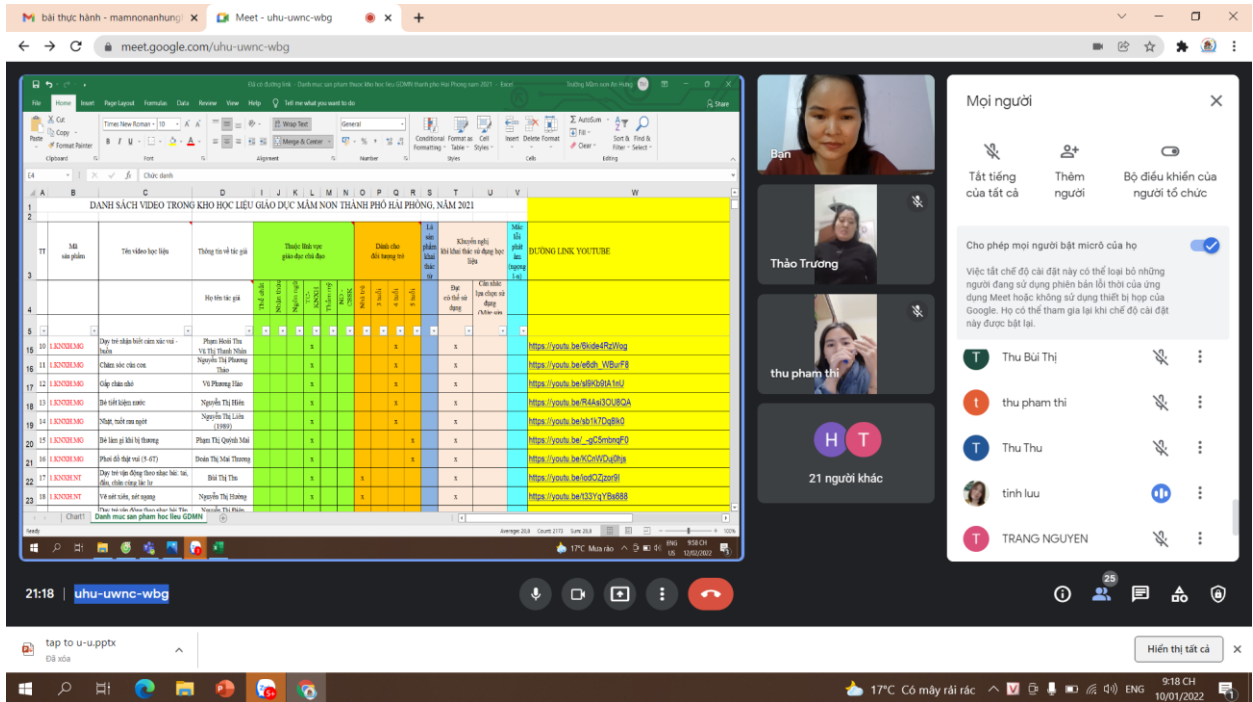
bài thực hành - mamnonanhung ×
Meet - uhu-uwnc-wbg ×
meet.google.com/uhu-uwnc-wbg

Đã có đường link - Danh mục sản phẩm thuộc kho học liệu GDMN thành phố Hải Phòng năm 2021 - Excel

File Home Insert Page Layout Formulas Data Review View Help Tell me what you want to do Share

Cut Copy Format Painter Paste Clipboard Times New Roman 10 Font Wrap Text Merge & Center Alignment General Number Conditional Formatting Format as Table Cell Styles Styles Insert Delete Format Cells AutoSum Fill Clear Sort & Filter Find & Select Editing

E4 Chức danh

DANH SÁCH VIDEO TRONG KHO HỌC LIỆU GIÁO DỤC MẦM NON THÀNH PHỐ HẢI PHÒNG, NĂM 2021

| TT | Mã sản phẩm | Tên video học liệu | Thông tin về tác giả | Thuộc lĩnh vực giáo dục chủ đạo | Dành cho đối tượng trẻ | Là sản phẩm khai thác từ | Khuyến nghị khi khai thác sử dụng học liệu | Mức lỗi phát âm | ĐƯỜNG LINK YOUTUBE |
|---|---|---|---|---|---|---|---|---|---|
| | | | Họ tên tác giả | | | | Đạt có thể sử dụng / Cần nhắc lựa chọn sử dụng | | |
| 10 | 1.KN3.MG | Dạy trẻ nhận biết cảm xúc vui - buồn | Phạm Hoài Thu Vũ Thị Thanh Nhàn | x | x | | x | | https://youtu.be/6kide4RzWog |
| 11 | 1.KN3.MG | Chăm sóc của con | Nguyễn Thị Phương Thảo | x | x | | x | | https://youtu.be/e6dh_WBurF8 |
| 12 | 1.KN3.MG | Gấp chăn nhỏ | Vũ Phương Hảo | x | x | | x | | https://youtu.be/s8Kb9tA1nU |
| 13 | 1.KN3.MG | Bé tiết kiệm nước | Nguyễn Thị Hiền | x | x | | x | | https://youtu.be/R4Asi3OU8QA |
| 14 | 1.KN3.MG | Nhặt, tuốt rau ngót | Nguyễn Thị Liên (1989) | x | x | | x | | https://youtu.be/sb1k7Dq8k0 |
| 15 | 1.KN3.MG | Bé làm gì khi bị thương | Phạm Thị Quỳnh Mai | x | x | | x | | https://youtu.be/_-gC5mbngF0 |
| 16 | 1.KN3.MG | Phơi đồ thật vui (5 tT) | Đoàn Thị Mai Thương | x | x | | x | | https://youtu.be/KCnWDuj0hjs |
| 17 | 1.KN3.NT | Dạy trẻ vận động theo nhạc bài: tai, chân cùng lắc lư | Bùi Thị Thu | x | x | | x | | https://youtu.be/iodOZjzor9I |
| 18 | 1.KN3.NT | Vẽ nét tròn, nét ngang | Nguyễn Thị Hương | x | x | | x | | https://youtu.be/t33YqYBs888 |

Chart1 Danh muc san pham hoc lieu GDMN
Ready Average 20,8 Count 2173 Sum 20,8 100%
17°C Mưa rào ENG US 9:58 CH 12/02/2022

Bạn
Thảo Trương
thu pham thi
H T
21 người khác

Mọi người
Tắt tiếng của tất cả
Thêm người
Bộ điều khiển của người tổ chức
Cho phép mọi người bật micrô của họ
Việc tắt chế độ cài đặt này có thể loại bỏ những người đang sử dụng phiên bản lỗi thời của ứng dụng Meet hoặc không sử dụng thiết bị hợp của Google. Họ có thể tham gia lại khi chế độ cài đặt này được bật lại.
Thu Bùi Thị
thu pham thi
Thu Thu
tinh luu
TRANG NGUYEN

21:18 uhu-uwnc-wbg
25

tap to u-u.pptx
Đã xóa
Hiển thị tất cả

17°C Có mây rải rác ENG 9:18 CH 10/01/2022